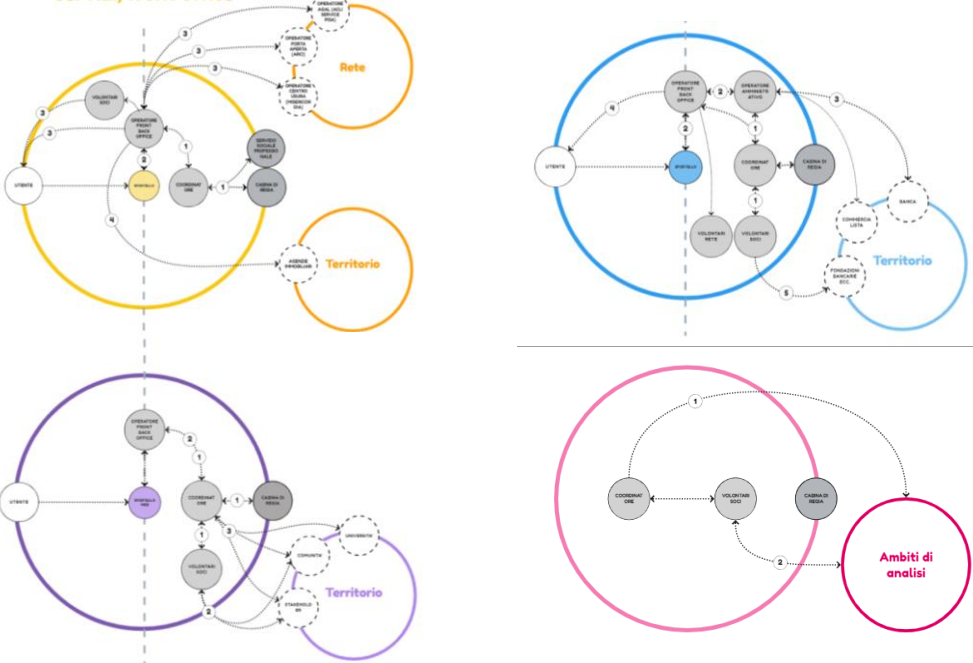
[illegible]

3
OPERATORE AGAL (ACLI SERVICE PSAL)
3
OPERATORE PORTA APERTA (ARCI)
Rete
3
OPERATORE CENTRO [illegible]
VOLONTARI ECC
3
3
OPERATORE FRONT BACK OFFICE
SERVIZIO SOCIALE PROFESSIONALE
1
2
UTENTE
SPORTELLO
COORDINATORE
1
CABINA DI REGIA
4
AGENZIE IMMOBILIARI
Territorio

OPERATORE FRONT BACK OFFICE
2
OPERATORE AMMINISTRATIVO
4
3
2
1
UTENTE
SPORTELLO
COORDINATORE
CABINA DI REGIA
BANCA
1
COMMERCIALISTA
VOLONTARI RETE
VOLONTARI SOCI
FONDAZIONI BANCARIE ECC.
Territorio
5

OPERATORE FRONT BACK OFFICE
2
1
UTENTE
SPORTELLO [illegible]
COORDINATORE
1
CABINA DI REGIA
UNIVERSITÀ
3
1
COMUNITÀ
VOLONTARI SOCI
Territorio
2
STAKEHOLDERS

1
COORDINATORE
VOLONTARI SOCI
CABINA DI REGIA
2
Ambiti di analisi